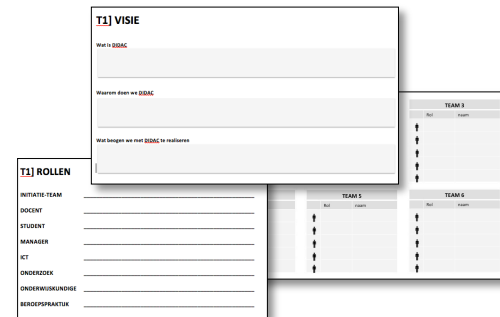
T1] VISIE

Wat is DIDAC

Waarom doen we DIDAC

Wat beogen we met DIDAC te realiseren

TEAM 3

Rol naam

TEAM 5

Rol naam

TEAM 6

Rol naam

T1] ROLLEN

INITIATIE-TEAM

DOCENT

STUDENT

MANAGER

ICT

ONDERZOEK

ONDERWIJSKUNDIGE

BEROEPSPRAKTIJK